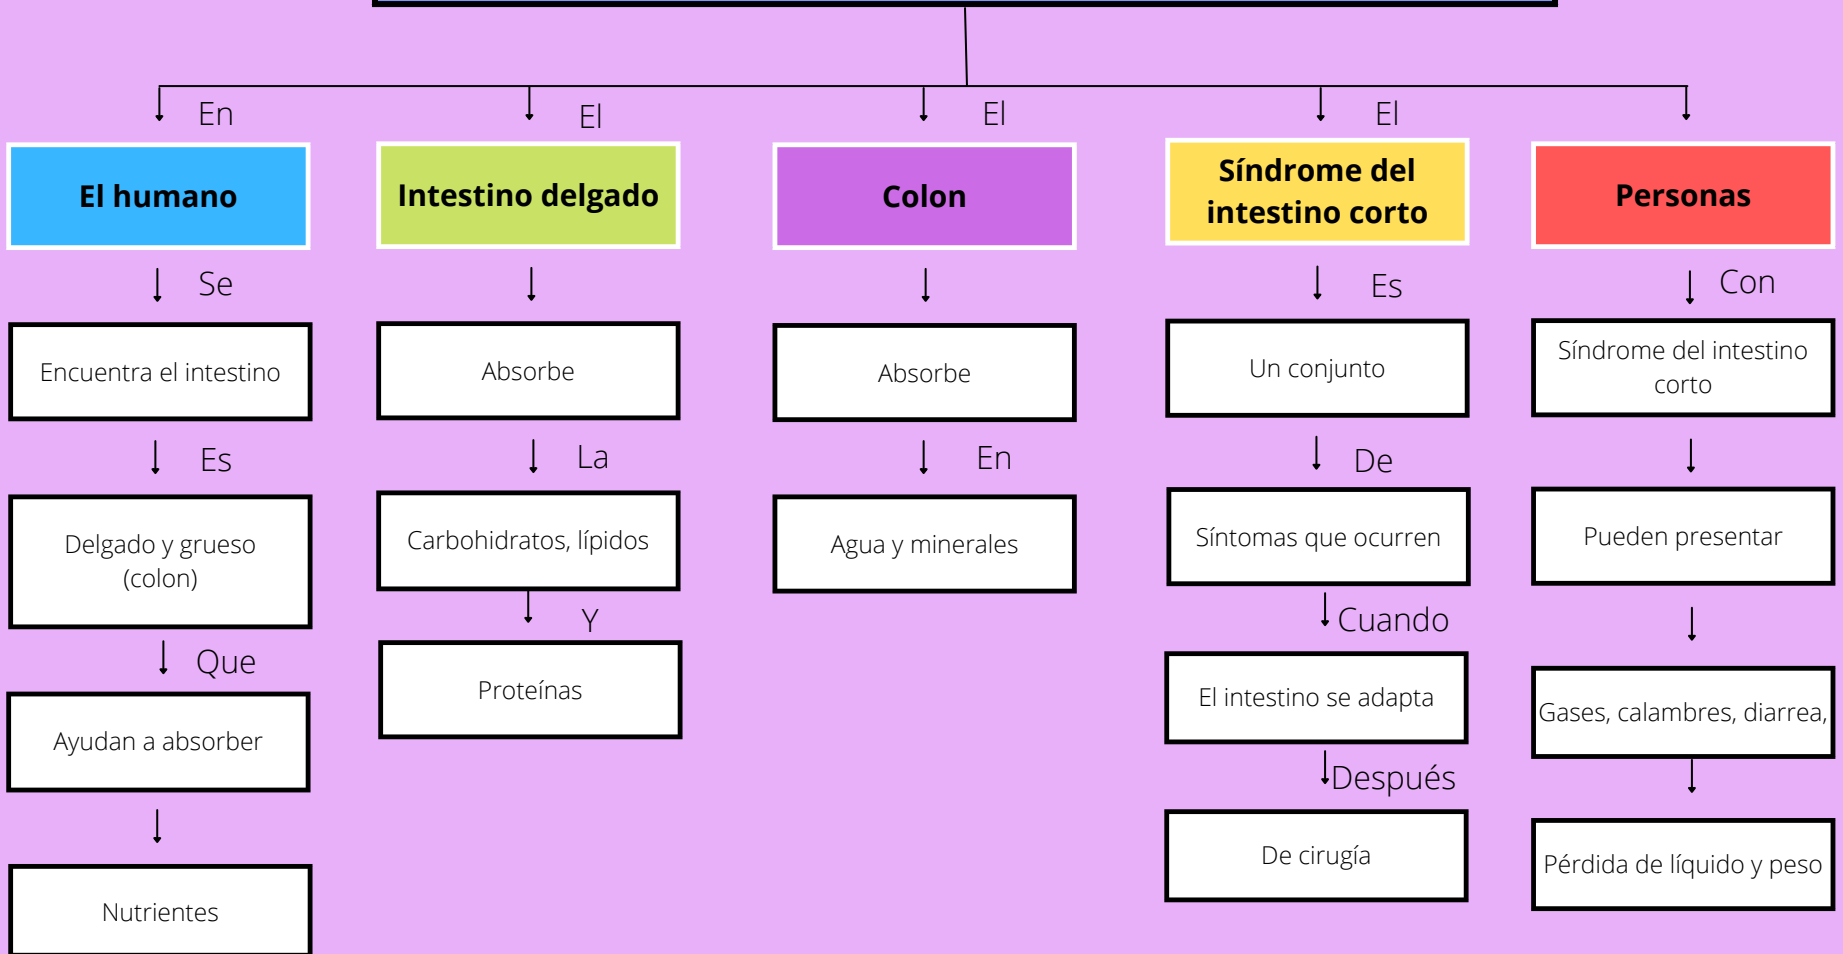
En

El humano

Se

Encuentra el intestino

Es

Delgado y grueso (colon)

Que

Ayudan a absorber

Nutrientes

El

Intestino delgado

Absorbe

La

Carbohidratos, lípidos

Y

Proteínas

El

Colon

Absorbe

En

Agua y minerales

El

Síndrome del intestino corto

Es

Un conjunto

De

Síntomas que ocurren

Cuando

El intestino se adapta

Después

De cirugía

Personas

Con

Síndrome del intestino corto

Pueden presentar

Gases, calambres, diarrea,

Pérdida de líquido y peso